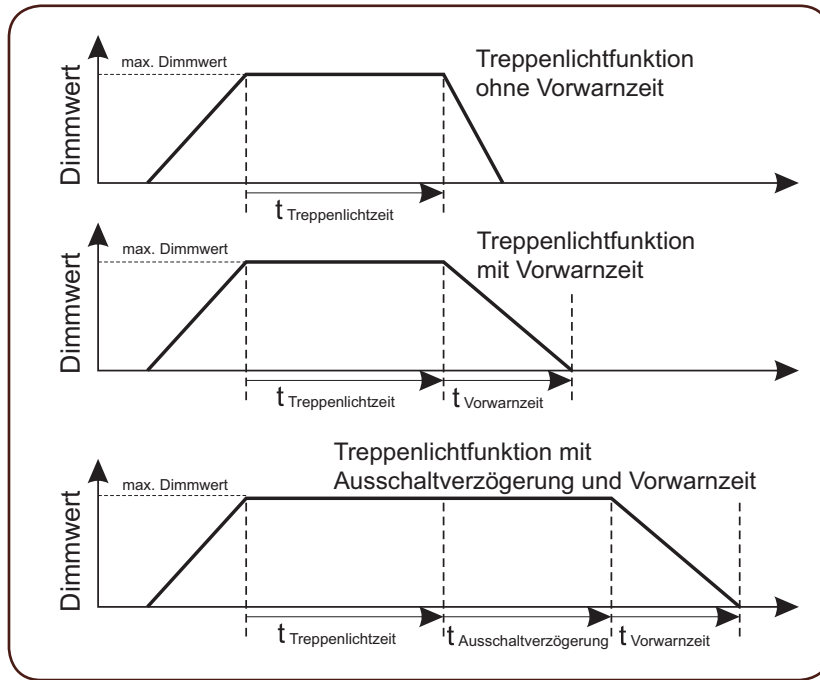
max. Dimmwert

Dimmwert

Treppenlichtfunktion ohne Vorwarnzeit

$t_{Treppenlichtzeit}$

max. Dimmwert

Dimmwert

Treppenlichtfunktion mit Vorwarnzeit

$t_{Treppenlichtzeit}$ $t_{Vorwarnzeit}$

Treppenlichtfunktion mit Ausschaltverzögerung und Vorwarnzeit

max. Dimmwert

Dimmwert

$t_{Treppenlichtzeit}$ $t_{Ausschaltverzögerung}$ $t_{Vorwarnzeit}$